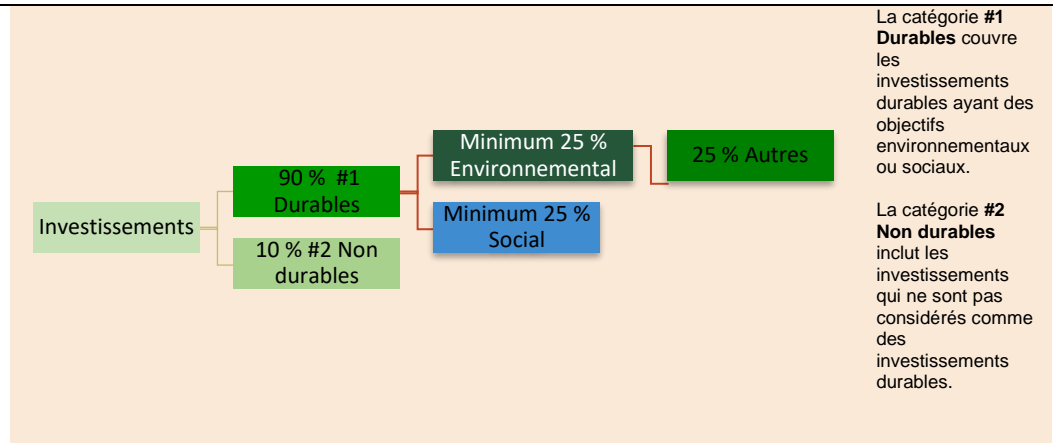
Investissements

90 % #1 Durables

10 % #2 Non durables

Minimum 25 % Environnemental

Minimum 25 % Social

25 % Autres

La catégorie **#1 Durables** couvre les investissements durables ayant des objectifs environnementaux ou sociaux.

La catégorie **#2 Non durables** inclut les investissements qui ne sont pas considérés comme des investissements durables.